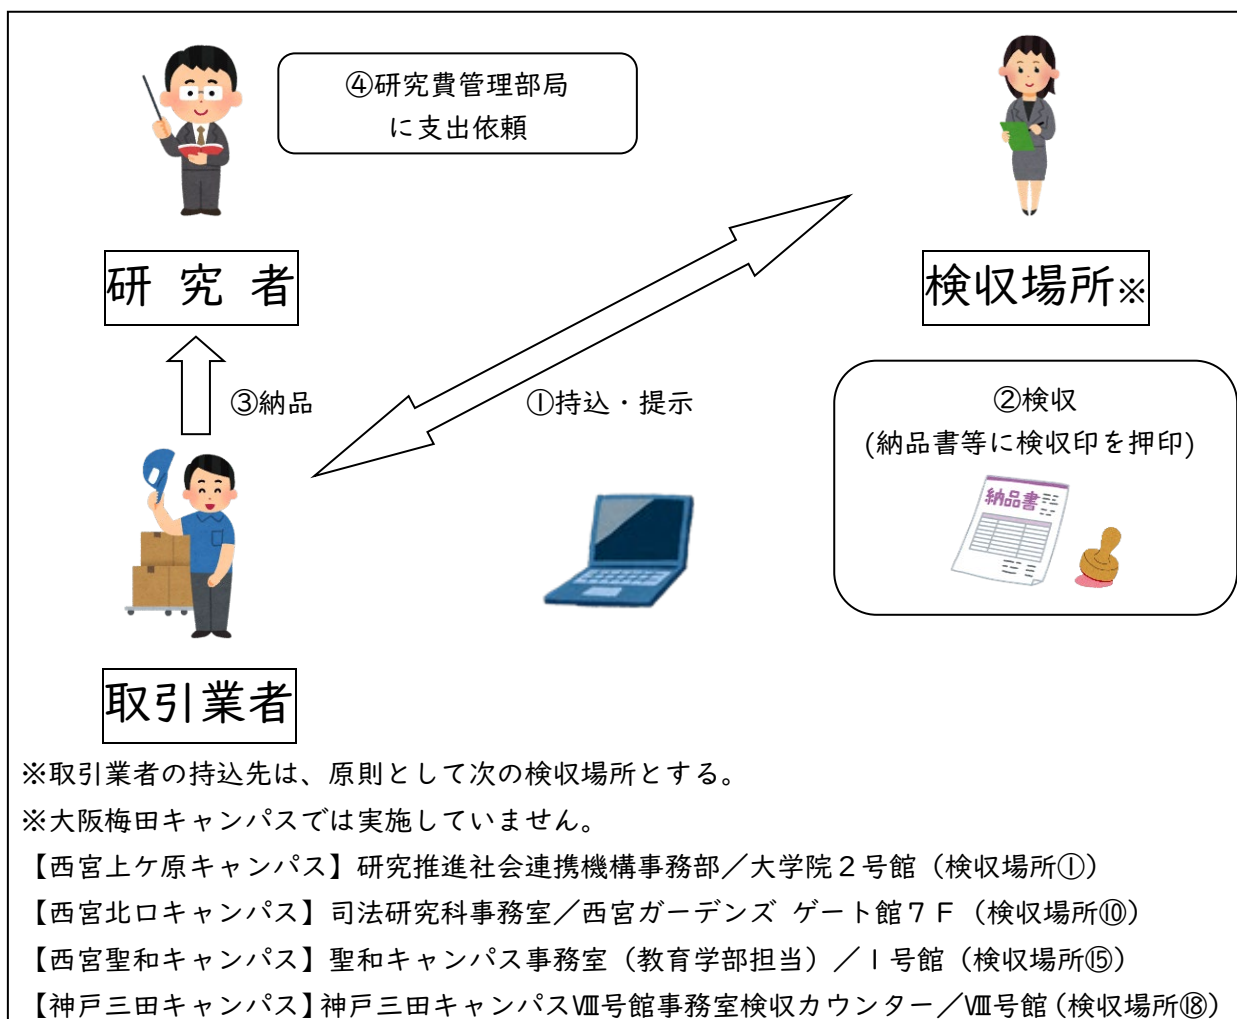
④研究費管理部局に支出依頼

研 究 者

検収場所※

③納品

①持込・提示

②検収
(納品書等に検収印を押印)

納品書

取引業者

※取引業者の持込先は、原則として次の検収場所とする。
※大阪梅田キャンパスでは実施していません。
【西宮上ケ原キャンパス】研究推進社会連携機構事務部／大学院２号館（検収場所①）
【西宮北口キャンパス】司法研究科事務室／西宮ガーデンズ ゲート館７Ｆ（検収場所⑩）
【西宮聖和キャンパス】聖和キャンパス事務室（教育学部担当）／Ｉ号館（検収場所⑮）
【神戸三田キャンパス】神戸三田キャンパスⅧ号館事務室検収カウンター／Ⅷ号館（検収場所⑱）